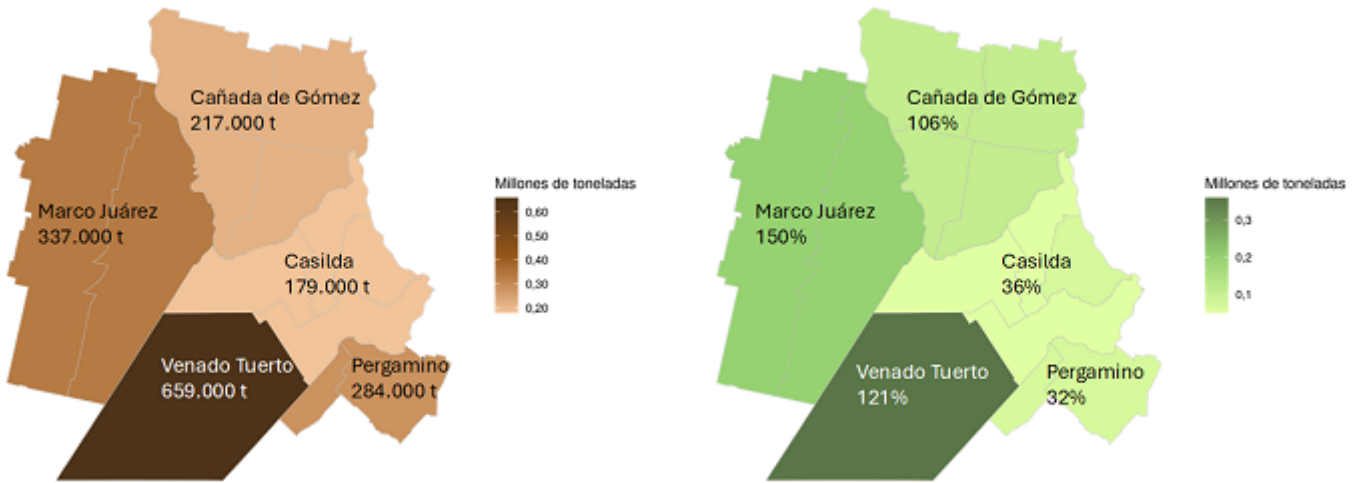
Cañada de Gómez
217.000 t

Marco Juárez
337.000 t

Casilda
179.000 t

Venado Tuerto
659.000 t

Pergamino
284.000 t

Millones de toneladas
0,60
0,50
0,40
0,30
0,20

Cañada de Gómez
106%

Marco Juárez
150%

Casilda
36%

Venado Tuerto
121%

Pergamino
32%

Millones de toneladas
0,3
0,2
0,1